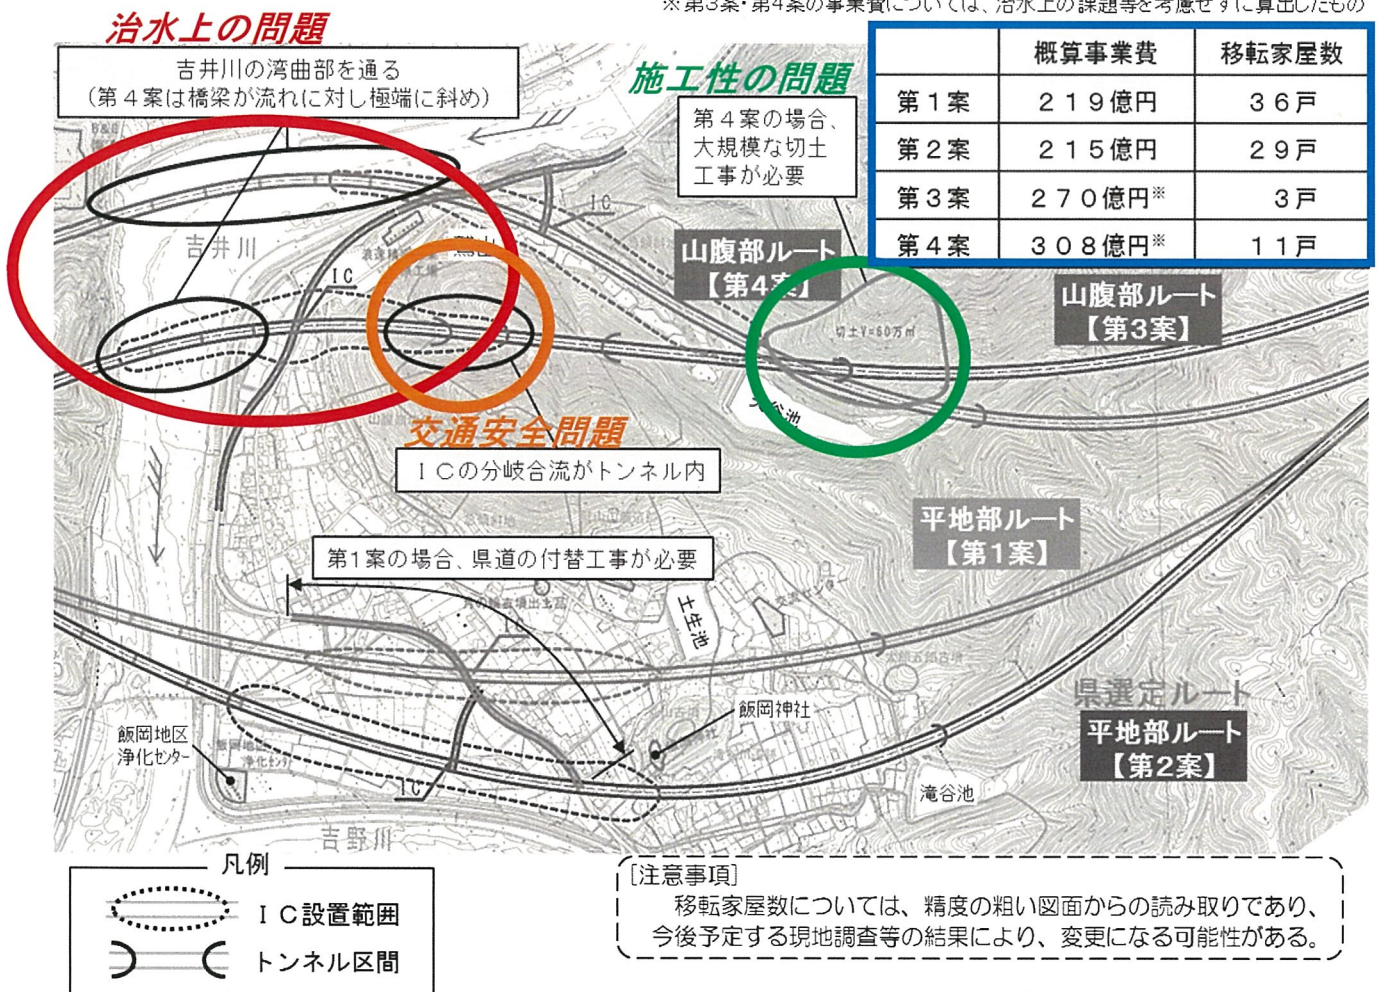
治水上の問題

吉井川の湾曲部を通る
（第４案は橋梁が流れに対し極端に斜め）

※第３案・第４案の事業費については、治水上の課題等を考慮せずに算出したもの

| | 概算事業費 | 移転家屋数 |
|---|---|---|
| 第１案 | ２１９億円 | ３６戸 |
| 第２案 | ２１５億円 | ２９戸 |
| 第３案 | ２７０億円※ | ３戸 |
| 第４案 | ３０８億円※ | １１戸 |

施工性の問題

第４案の場合、大規模な切土工事が必要

山腹部ルート
【第４案】

山腹部ルート
【第３案】

切土V=60万m

吉井川

IC

IC

交通安全問題

ＩＣの分岐合流がトンネル内

平地部ルート
【第１案】

第１案の場合、県道の付替工事が必要

土生池

県選定ルート

平地部ルート
【第２案】

飯岡地区
浄化センター

飯岡神社

IC

滝谷池

吉野川

凡例

ＩＣ設置範囲

トンネル区間

［注意事項］
移転家屋数については、精度の粗い図面からの読み取りであり、今後予定する現地調査等の結果により、変更になる可能性がある。